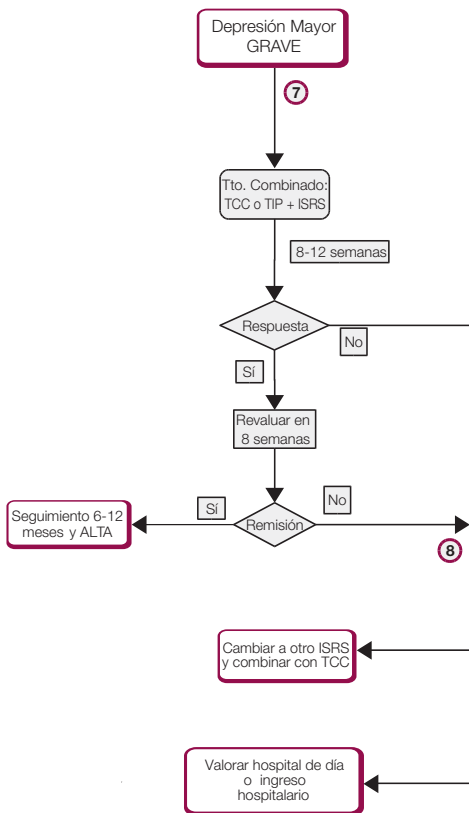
Depresión Mayor GRAVE

7

Tto. Combinado: TCC o TIP + ISRS

8-12 semanas

Respuesta

No

Sí

Revaluar en 8 semanas

Sí

No

Seguimiento 6-12 meses y ALTA

Remisión

8

Cambiar a otro ISRS y combinar con TCC

Valorar hospital de día o ingreso hospitalario